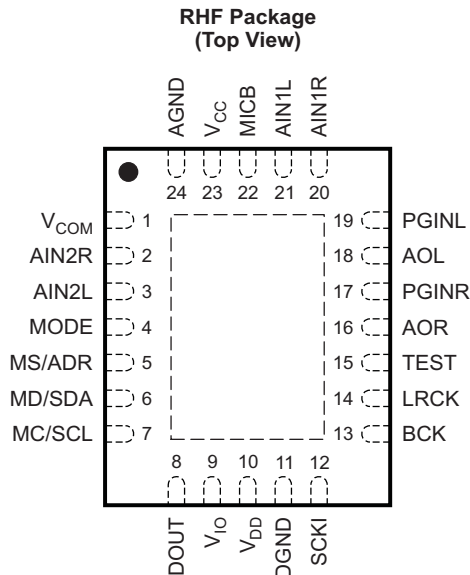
RHF Package
(Top View)

AGND
$V_{CC}$
MICB
AIN1L
AIN1R

24 23 22 21 20

$V_{COM}$ 1
AIN2R 2
AIN2L 3
MODE 4
MS/ADR 5
MD/SDA 6
MC/SCL 7

19 PGINL
18 AOL
17 PGINR
16 AOR
15 TEST
14 LRCK
13 BCK

8 9 10 11 12

DOUT
$V_{IO}$
$V_{DD}$
DGND
SCKI